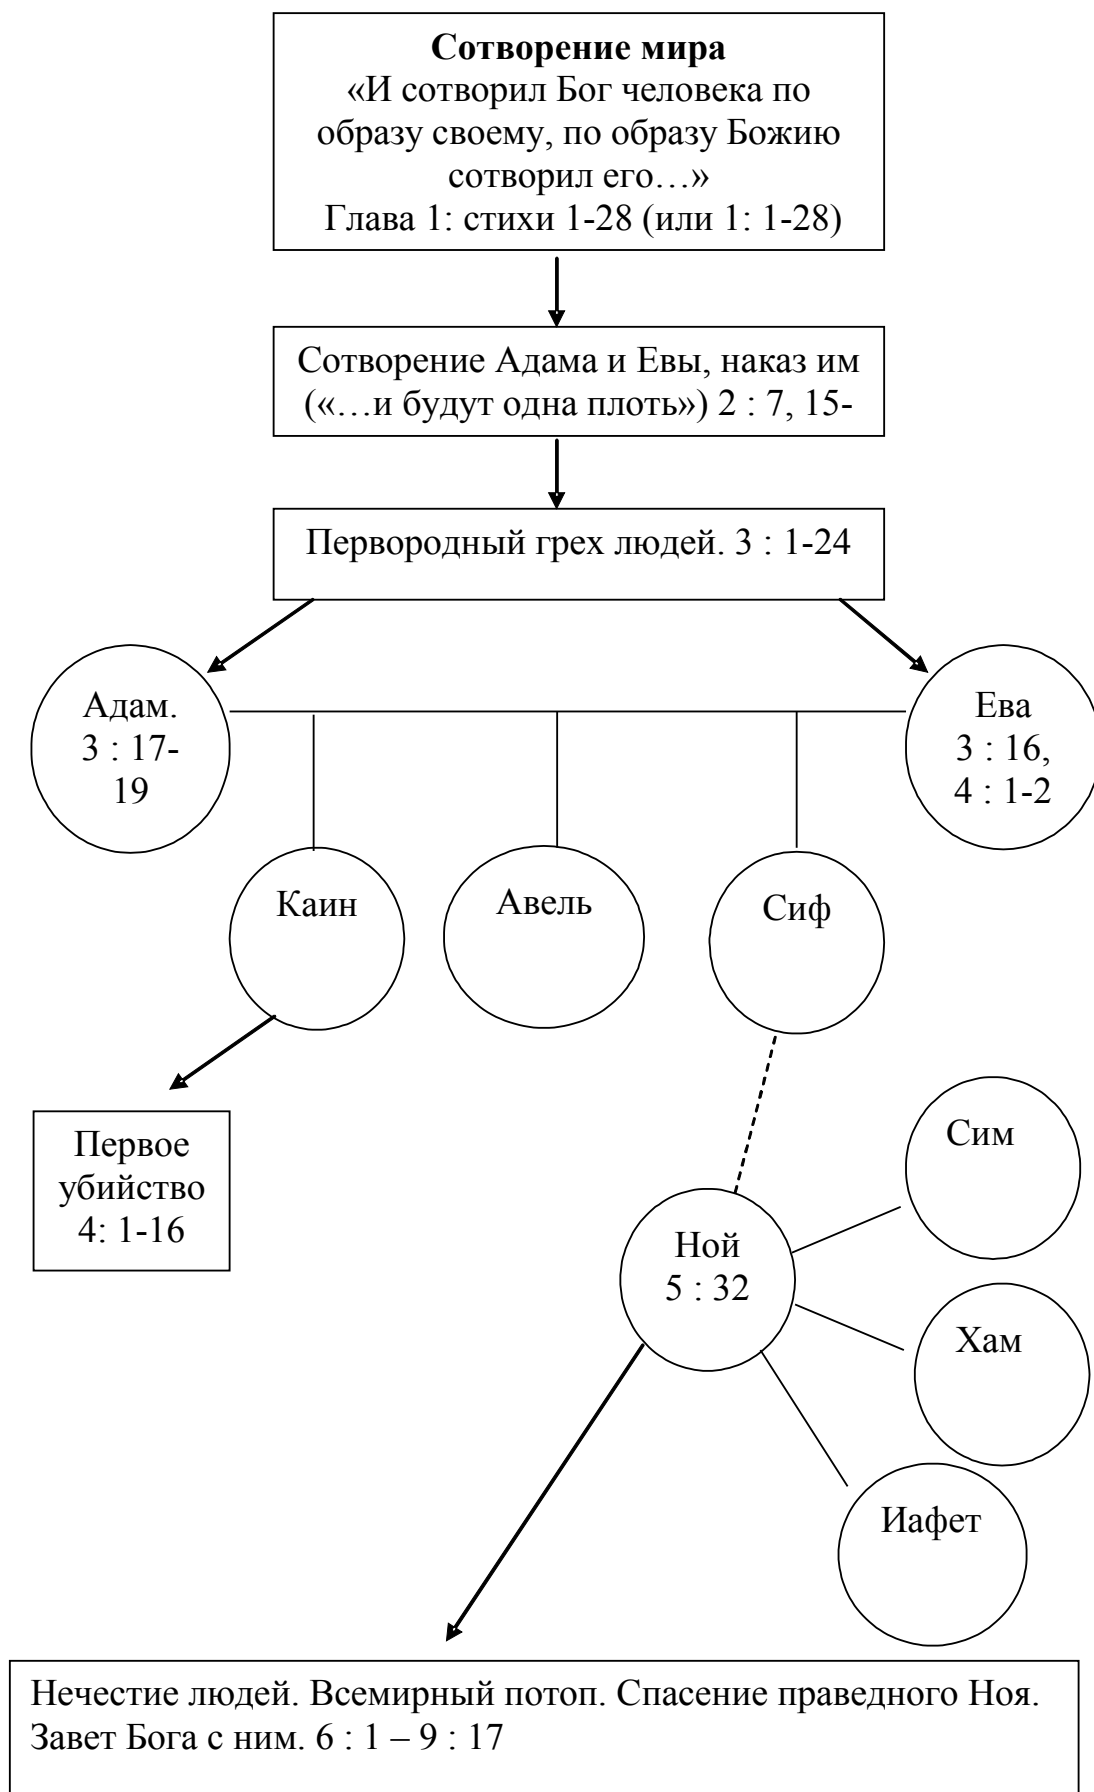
**Сотворение мира**
«И сотворил Бог человека по образу своему, по образу Божию сотворил его…»
Глава 1: стихи 1-28 (или 1: 1-28)

Сотворение Адама и Евы, наказ им («…и будут одна плоть») 2 : 7, 15-

Первородный грех людей. 3 : 1-24

Адам. 3 : 17-19

Ева 3 : 16, 4 : 1-2

Каин

Авель

Сиф

Первое убийство 4: 1-16

Сим

Ной 5 : 32

Хам

Иафет

Нечестие людей. Всемирный потоп. Спасение праведного Ноя. Завет Бога с ним. 6 : 1 – 9 : 17